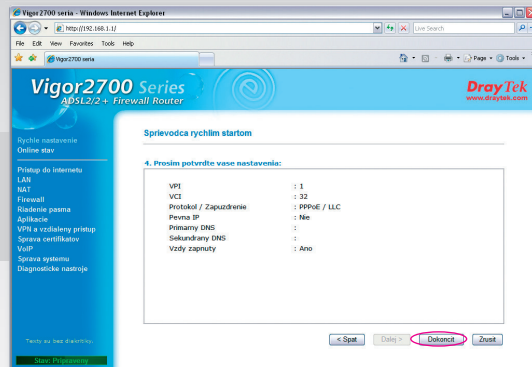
Vigor2700 seria - Windows Internet Explorer

http://192.168.1.1/

Live Search

File Edit View Favorites Tools Help

Vigor2700 seria

Page Tools

Vigor2700 Series
ADSL2/2+ Firewall Router

DrayTek
www.draytek.com

Rychle nastavenie
Online stav

Pristup do internetu
LAN
NAT
Firewall
Riadenie pasma
Aplikacie
VPN a vzdialeny pristup
Sprava certifikatov
VoIP
Sprava systemu
Diagnosticke nastroje

Texty su bez diakritiky.

Stav: Pripraveny

Sprievodca rychlim startom

4. Prosim potvrdte vase nastavenia:

| | |
|---|---|
| VPI | : 1 |
| VCI | : 32 |
| Protokol / Zapuzdrenie | : PPPoE / LLC |
| Pevna IP | : Nie |
| Primarny DNS | : |
| Sekundarny DNS | : |
| Vzdy zapnuty | : Ano |

< Spat | Dalej > | Dokoncit | Zrusit